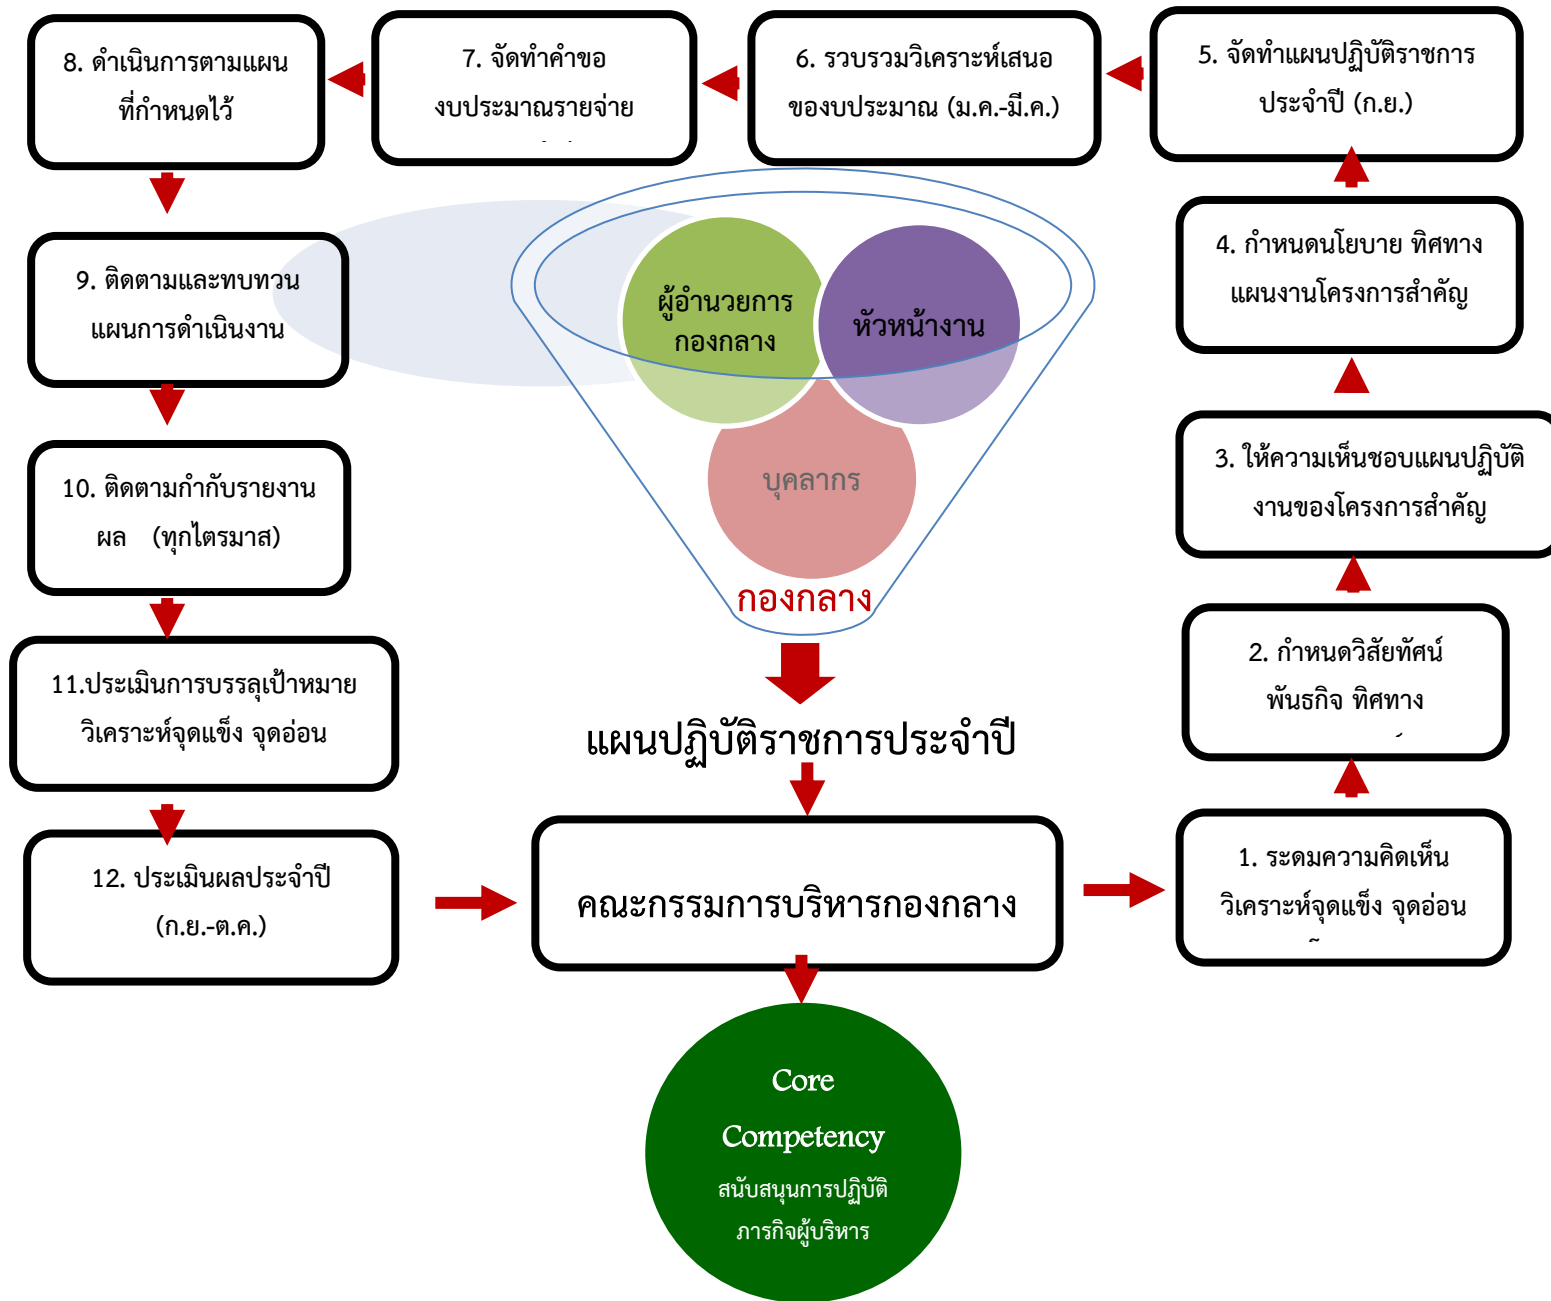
8. ดำเนินการตามแผน ที่กำหนดไว้

7. จัดทำคำขอ งบประมาณรายจ่าย

6. รวบรวมวิเคราะห์เสนอ ของบประมาณ (ม.ค.-มี.ค.)

5. จัดทำแผนปฏิบัติราชการ ประจำปี (ก.ย.)

9. ติดตามและทบทวน แผนการดำเนินงาน

ผู้อำนวยการ กองกลาง

หัวหน้างาน

บุคลากร

กองกลาง

4. กำหนดนโยบาย ทิศทาง แผนงานโครงการสำคัญ

10. ติดตามกำกับรายงาน ผล (ทุกไตรมาส)

3. ให้ความเห็นชอบแผนปฏิบัติ งานของโครงการสำคัญ

11.ประเมินการบรรลุเป้าหมาย วิเคราะห์จุดแข็ง จุดอ่อน

2. กำหนดวิสัยทัศน์ พันธกิจ ทิศทาง

แผนปฏิบัติราชการประจำปี

12. ประเมินผลประจำปี (ก.ย.-ต.ค.)

คณะกรรมการบริหารกองกลาง

1. ระดมความคิดเห็น วิเคราะห์จุดแข็ง จุดอ่อน

Core Competency สนับสนุนการปฏิบัติ ภารกิจผู้บริหาร